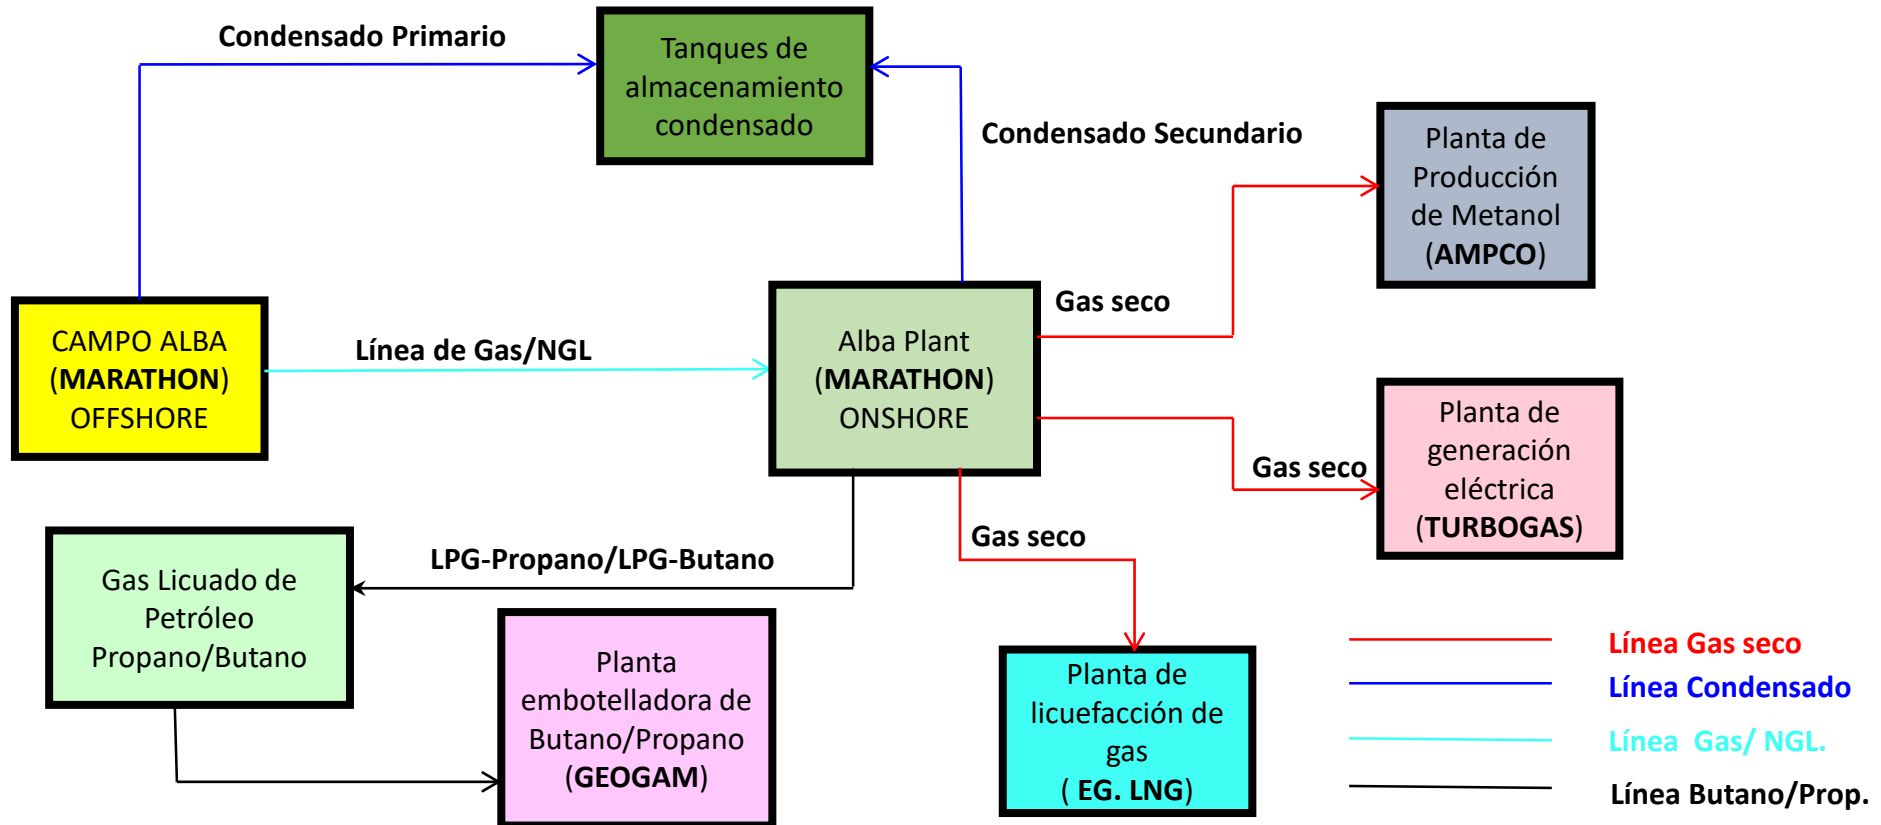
Condensado Primario

Tanques de almacenamiento condensado

Condensado Secundario

Planta de Producción de Metanol (AMPCO)

CAMPO ALBA (MARATHON) OFFSHORE

Línea de Gas/NGL

Alba Plant (MARATHON) ONSHORE

Gas seco

Planta de generación eléctrica (TURBOGAS)

Gas seco

Gas seco

Gas Licuado de Petróleo Propano/Butano

LPG-Propano/LPG-Butano

Planta embotelladora de Butano/Propano (GEOGAM)

Planta de licuefacción de gas ( EG. LNG)

Línea Gas seco

Línea Condensado

Línea Gas/ NGL.

Línea Butano/Prop.